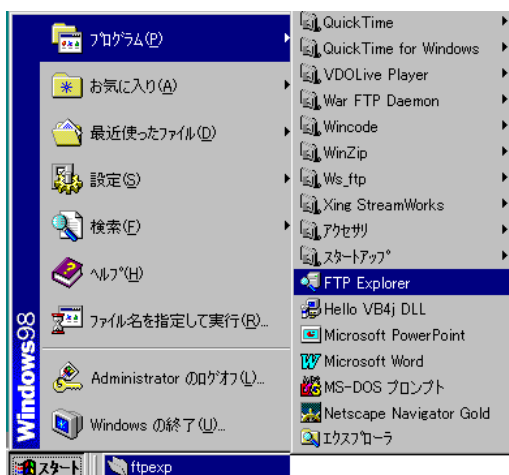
プログラム(P)
お気に入り(A)
最近使ったファイル(D)
設定(S)
検索(F)
ヘルプ(H)
ファイル名を指定して実行(R)...
Administrator のログオフ(L)...
Windows の終了(U)...

Windows98

QuickTime
QuickTime for Windows
VDOLive Player
War FTP Daemon
Wincode
WinZip
Ws_ftp
Xing StreamWorks
アクセサリ
スタートアップ
FTP Explorer
Hello VB4j DLL
Microsoft PowerPoint
Microsoft Word
MS-DOS プロンプト
Netscape Navigator Gold
エクスプローラ

スタート
ftpexp